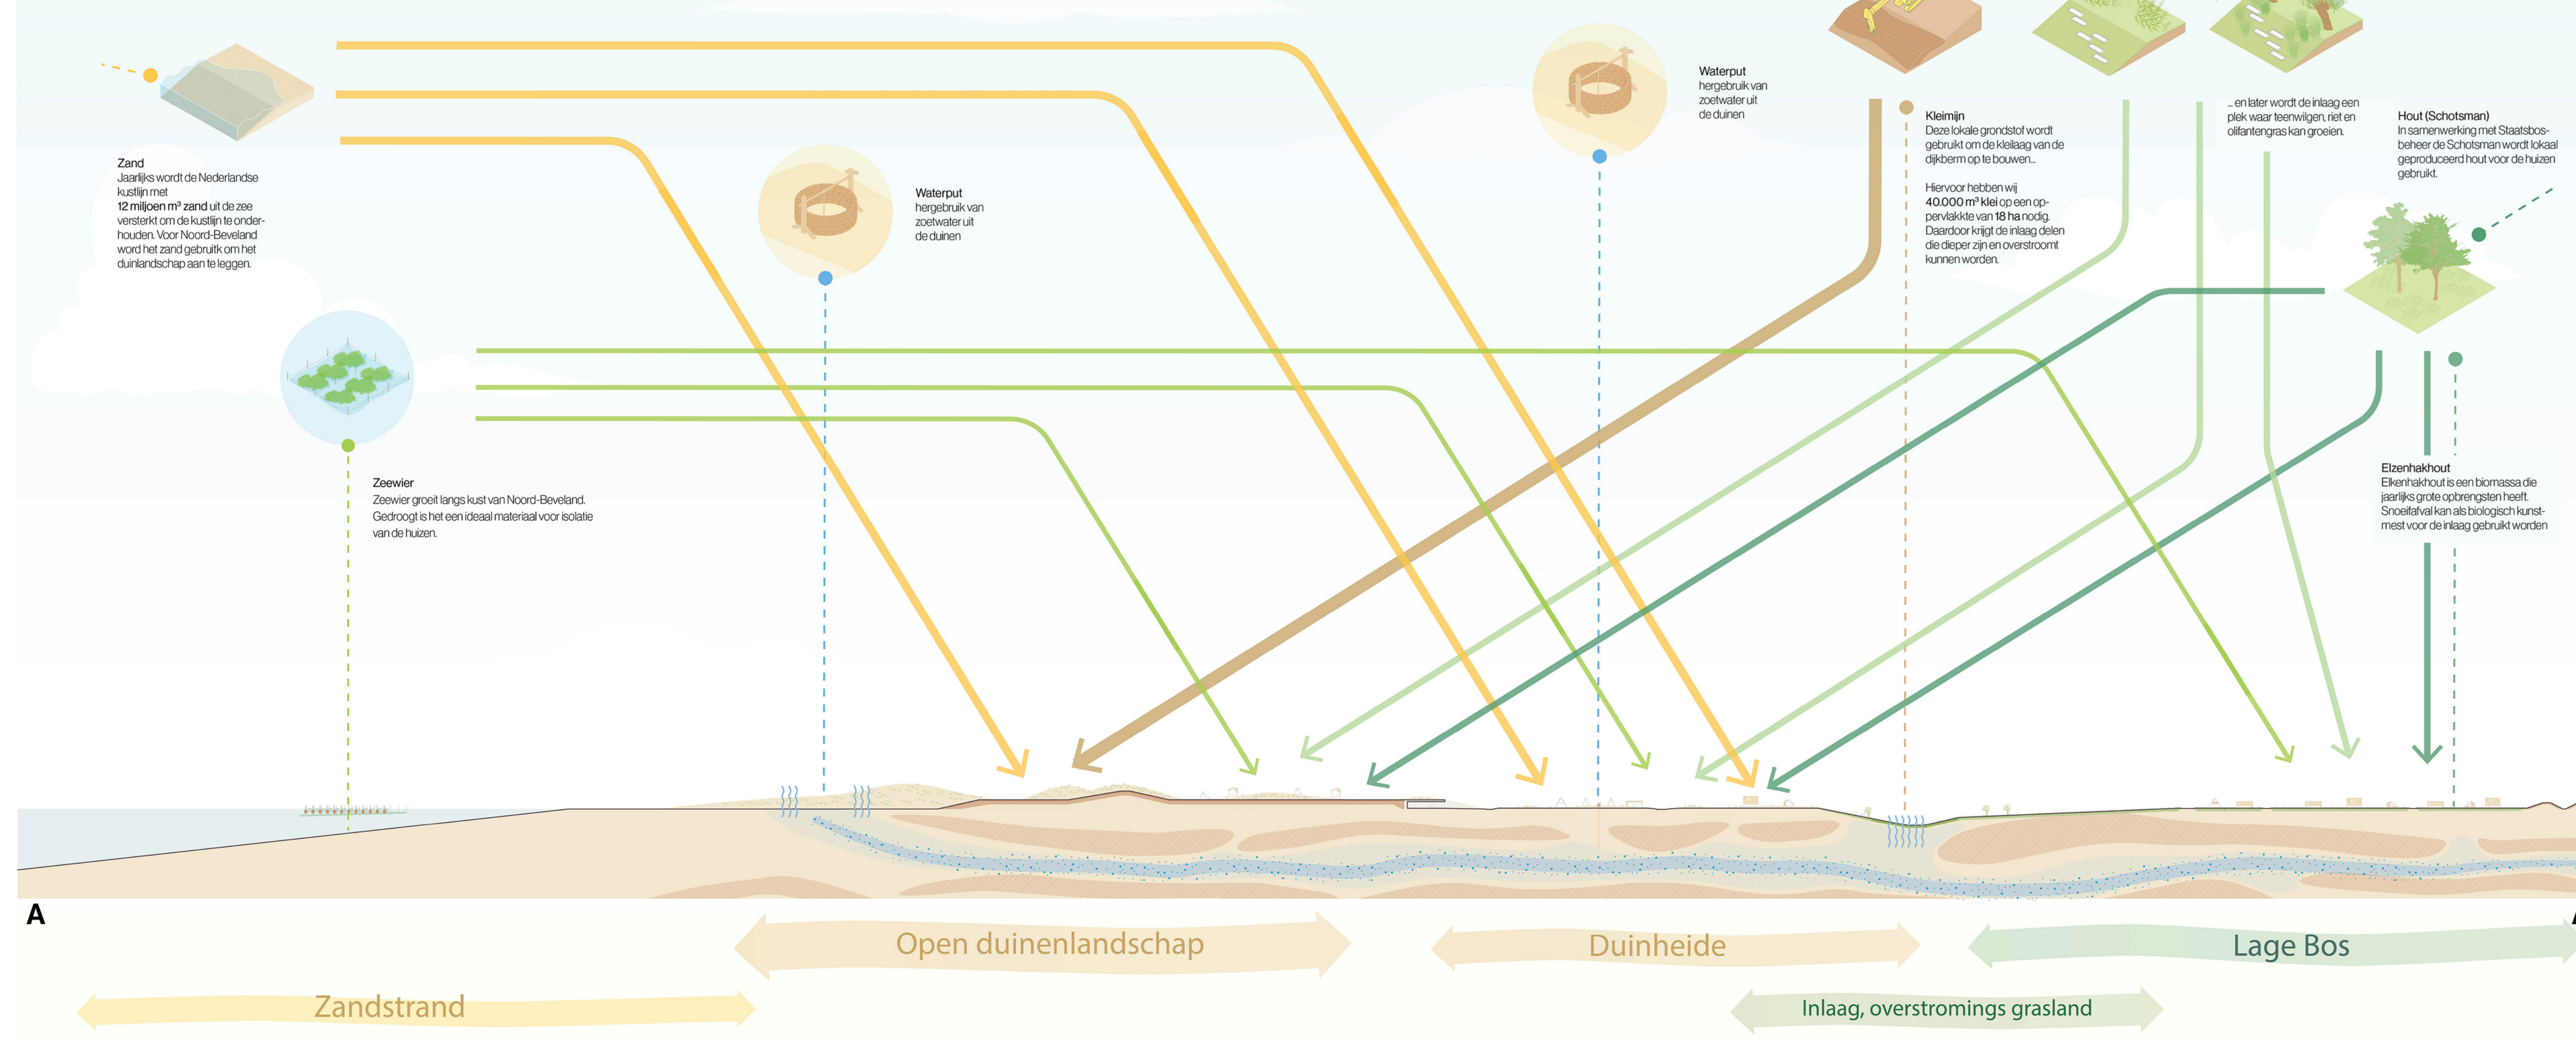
Zand
Jaarlijks wordt de Nederlandse kustlijn met 12 miljoen m³ zand uit de zee versterkt om de kustlijn te onderhouden. Voor Noord-Beveland word het zand gebruikt om het duinlandschap aan te leggen.

Waterput
hergebruik van zoetwater uit de duinen

Waterput
hergebruik van zoetwater uit de duinen

Kleimijn
Deze lokale grondstof wordt gebruikt om de kleilaag van de dijkberm op te bouwen...

Hiervoor hebben wij 40.000 m³ klei op een oppervlakte van 18 ha nodig. Daardoor krijgt de inlaag delen die dieper zijn en overstroomt kunnen worden.

... en later wordt de inlaag een plek waar teenwilgen, riet en olifantengras kan groeien.

Hout (Schotsman)
In samenwerking met Staatsbosbeheer de Schotsman wordt lokaal geproduceerd hout voor de huizen gebruikt.

Zeewier
Zeewier groeit langs kust van Noord-Beveland. Gedroogt is het een ideaal materiaal voor isolatie van de huizen.

Elzenhakhout
Elkenhakhout is een biomassa die jaarlijks grote opbrengsten heeft. Snoeifafval kan als biologisch kunstmest voor de inlaag gebruikt worden

A

Open duinenlandschap

Duinheide

Lage Bos

Zandstrand

Inlaag, overstromings grasland